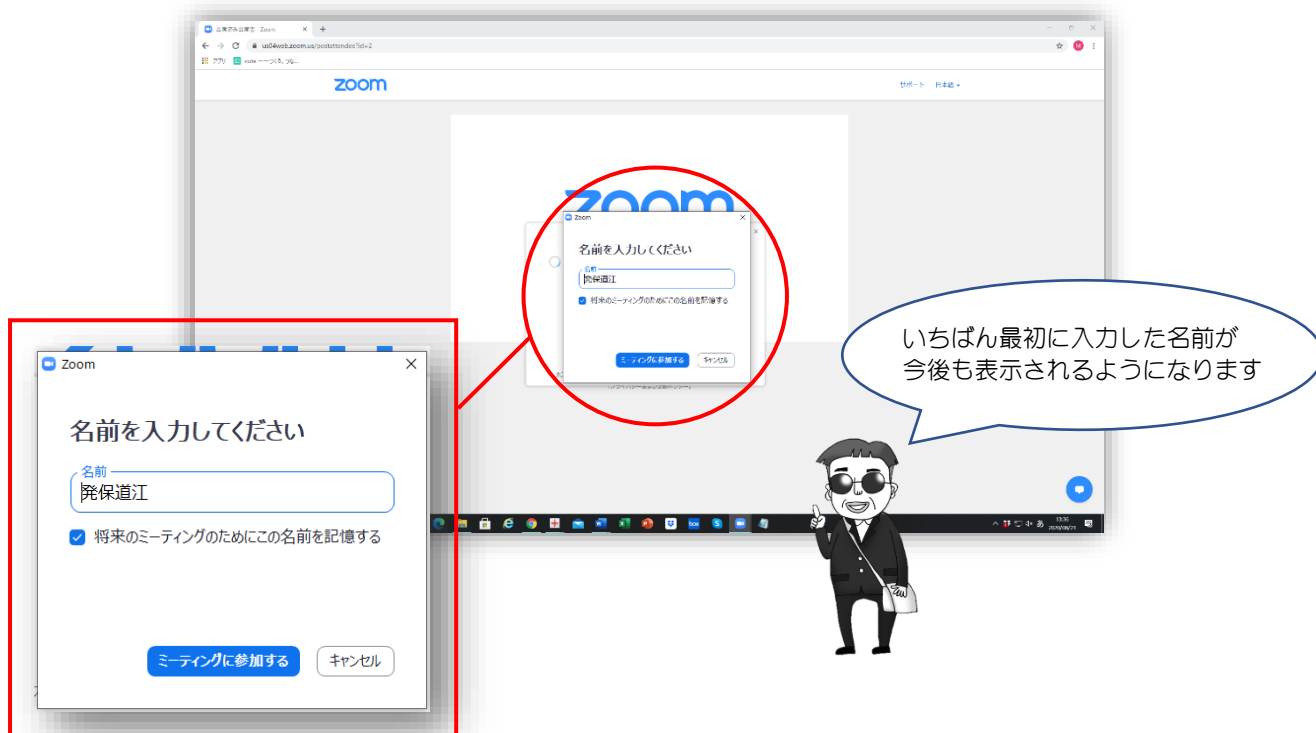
Zoom

us04web.zoom.us/postattendee?id=2

アプリ

zoom

サポート 日本語

Zoom

名前を入力してください

名前

発保道江

将来のミーティングのためにこの名前を記憶する

ミーティングに参加する キャンセル

いちばん最初に入力した名前が
今後も表示されるようになります

Zoom

名前を入力してください

名前

発保道江

将来のミーティングのためにこの名前を記憶する

ミーティングに参加する

キャンセル